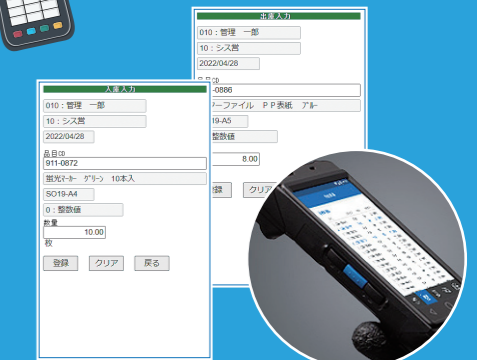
出庫入力

010：管理 一部

10：シス営

2022/04/28

品目CD

-0886

ーファイル ＰＰ表紙 アルー

19-A5

整数値

8.00

登録

クリア

入庫入力

010：管理 一部

10：シス営

2022/04/28

品目CD

911-0872

蛍光ﾏｰｶｰ ｸﾞﾘｰﾝ 10本入

SO19-A4

0：整数値

数量

10.00

枚

登録

クリア

戻る